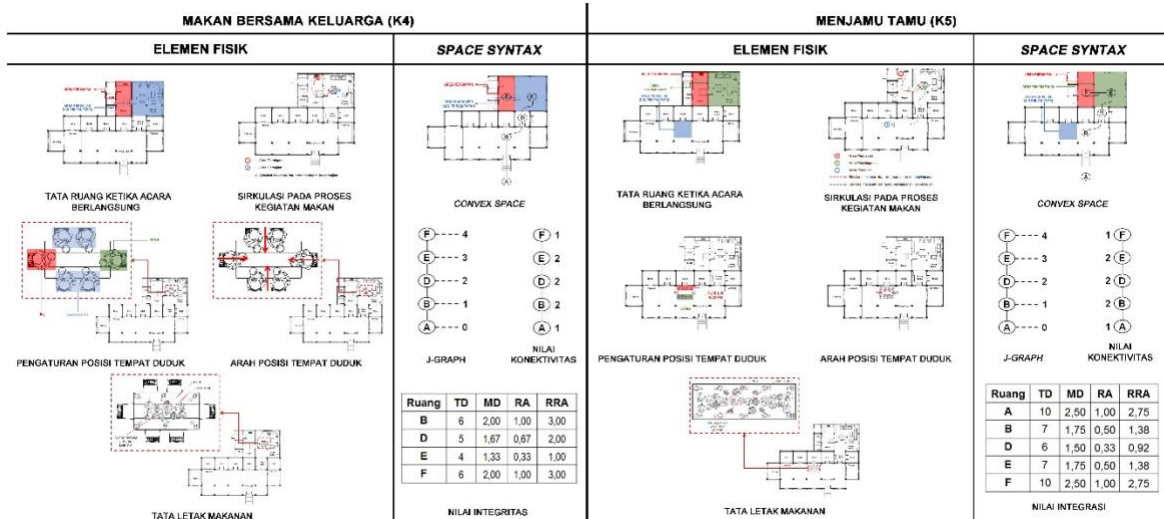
MAKAN BERSAMA KELUARGA (K4)

ELEMEN FISIK

TATA RUANG KETIKA ACARA BERLANGSUNG

SIRKULASI PADA PROSES KEGIATAN MAKAN

PENGATURAN POSISI TEMPAT DUDUK

ARAH POSISI TEMPAT DUDUK

TATA LETAK MAKANAN

SPACE SYNTAX

CONVEX SPACE

F 4
E 3
D 2
B 1
A 0

F 1
E 2
D 2
B 2
A 1

J-GRAPH

NILAI KONEKTIVITAS

| Ruang | TD | MD | RA | RRA |
|---|---|---|---|---|
| B | 6 | 2,00 | 1,00 | 3,00 |
| D | 5 | 1,67 | 0,67 | 2,00 |
| E | 4 | 1,33 | 0,33 | 1,00 |
| F | 6 | 2,00 | 1,00 | 3,00 |

NILAI INTEGRITAS

MENJAMU TAMU (K5)

ELEMEN FISIK

TATA RUANG KETIKA ACARA BERLANGSUNG

SIRKULASI PADA PROSES KEGIATAN MAKAN

PENGATURAN POSISI TEMPAT DUDUK

ARAH POSISI TEMPAT DUDUK

TATA LETAK MAKANAN

SPACE SYNTAX

CONVEX SPACE

F 4
E 3
D 2
B 1
A 0

1 F
2 E
2 D
2 B
1 A

J-GRAPH

NILAI KONEKTIVITAS

| Ruang | TD | MD | RA | RRA |
|---|---|---|---|---|
| A | 10 | 2,50 | 1,00 | 2,75 |
| B | 7 | 1,75 | 0,50 | 1,38 |
| D | 6 | 1,50 | 0,33 | 0,92 |
| E | 7 | 1,75 | 0,50 | 1,38 |
| F | 10 | 2,50 | 1,00 | 2,75 |

NILAI INTEGRASI